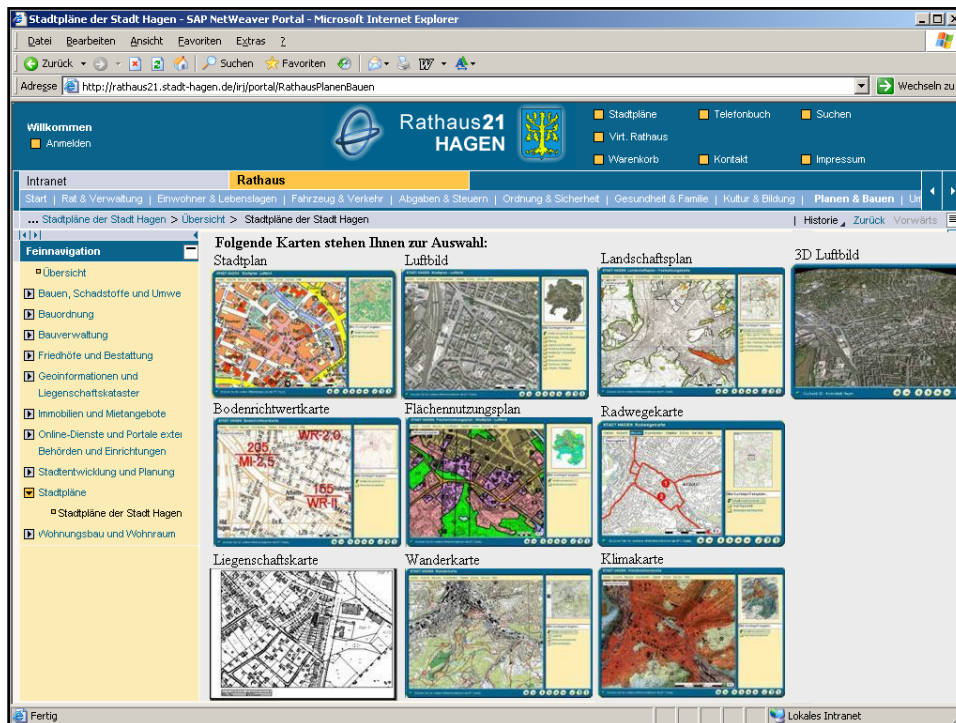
Stadtpläne der Stadt Hagen - SAP NetWeaver Portal - Microsoft Internet Explorer

Datei Bearbeiten Ansicht Favoriten Extras ?

Zurück Suchen Favoriten

Adresse http://rathaus21.stadt-hagen.de/irj/portal/RathausPlanenBauen

Wechseln zu

Willkommen
Anmelden

Rathaus21 HAGEN

Stadtpläne
Virt. Rathaus
Warenkorb
Telefonbuch
Kontakt
Suchen
Impressum

Intranet
Rathaus

Start | Rat & Verwaltung | Einwohner & Lebenslagen | Fahrzeug & Verkehr | Abgaben & Steuern | Ordnung & Sicherheit | Gesundheit & Familie | Kultur & Bildung | Planen & Bauen | Um

... Stadtpläne der Stadt Hagen > Übersicht > Stadtpläne der Stadt Hagen

Historie Zurück Vorwärts

Feinnavigation

Übersicht
Bauen, Schadstoffe und Umwe
Bauordnung
Bauverwaltung
Friedhöfe und Bestattung
Geoinformationen und Liegenschaftskataster
Immobilien und Mietangebote
Online-Dienste und Portale exte Behörden und Einrichtungen
Stadtentwicklung und Planung
Stadtpläne
Stadtpläne der Stadt Hagen
Wohnungsbau und Wohnraum

Folgende Karten stehen Ihnen zur Auswahl:

Stadtplan
Luftbild
Landschaftsplan
3D Luftbild
Bodenrichtwertkarte
Flächennutzungsplan
Radwegekarte
Liegenschaftskarte
Wanderkarte
Klimakarte

WR-2,0
205
MI-2,5
165
WR-II

Fertig
Lokales Intranet